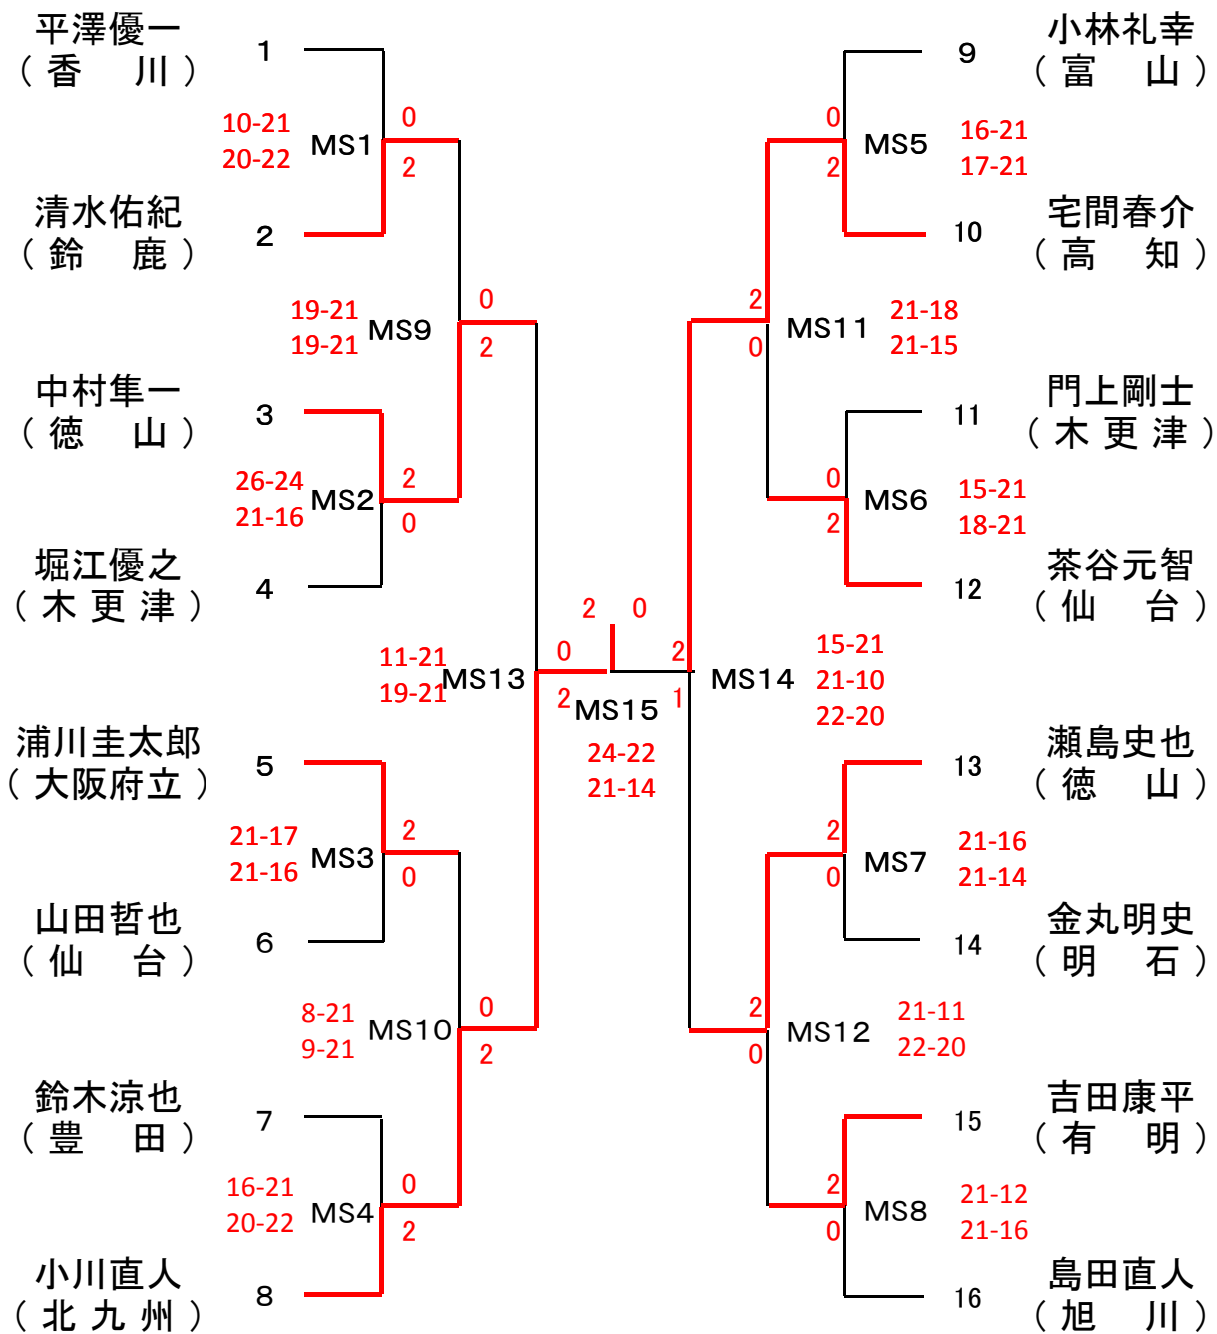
平澤優一
（香　川）
1
10-21
20-22
MS1
0
2
清水佑紀
（鈴　鹿）
2
19-21
19-21
MS9
0
2
中村隼一
（徳　山）
3
26-24
21-16
MS2
2
0
堀江優之
（木更津）
4
11-21
19-21
MS13
0
2
2　0
MS15
24-22
21-14
浦川圭太郎
（大阪府立）
5
21-17
21-16
MS3
2
0
山田哲也
（仙　台）
6
8-21
9-21
MS10
0
2
鈴木涼也
（豊　田）
7
16-21
20-22
MS4
0
2
小川直人
（北九州）
8

小林礼幸
（富　山）
9
0
2
MS5
16-21
17-21
宅間春介
（高　知）
10
2
0
MS11
21-18
21-15
門上剛士
（木更津）
11
0
2
MS6
15-21
18-21
茶谷元智
（仙　台）
12
2
1
MS14
15-21
21-10
22-20
瀬島史也
（徳　山）
13
2
0
MS7
21-16
21-14
金丸明史
（明　石）
14
2
0
MS12
21-11
22-20
吉田康平
（有　明）
15
2
0
MS8
21-12
21-16
島田直人
（旭　川）
16